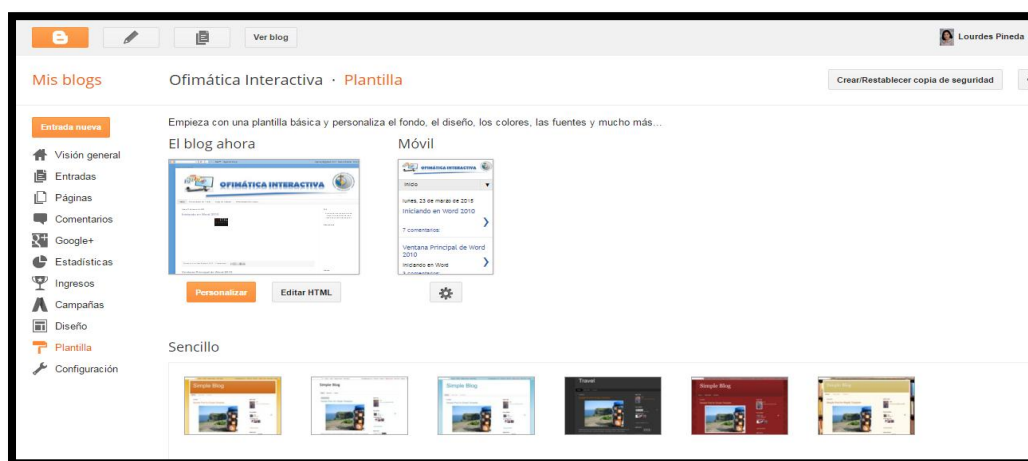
Ver blog

Lourdes Pineda

Mis blogs

Ofimática Interactiva · Plantilla

Crear/Restablecer copia de seguridad

Entrada nueva

Visión general
Entradas
Páginas
Comentarios
Google+
Estadísticas
Ingresos
Campañas
Diseño
Plantilla
Configuración

Empieza con una plantilla básica y personaliza el fondo, el diseño, los colores, las fuentes y mucho más...

El blog ahora

OFIMÁTICA INTERACTIVA

Personalizar

Editar HTML

Móvil

OFIMÁTICA INTERACTIVA

Inicio

lunes, 23 de marzo de 2015

Iniciando en Word 2010

7 comentarios:

Ventana Principal de Word 2010

Iniciando en Word

Sencillo

Simple Blog

Simple Blog

Simple Blog

Travel

Simple Blog

Simple Blog